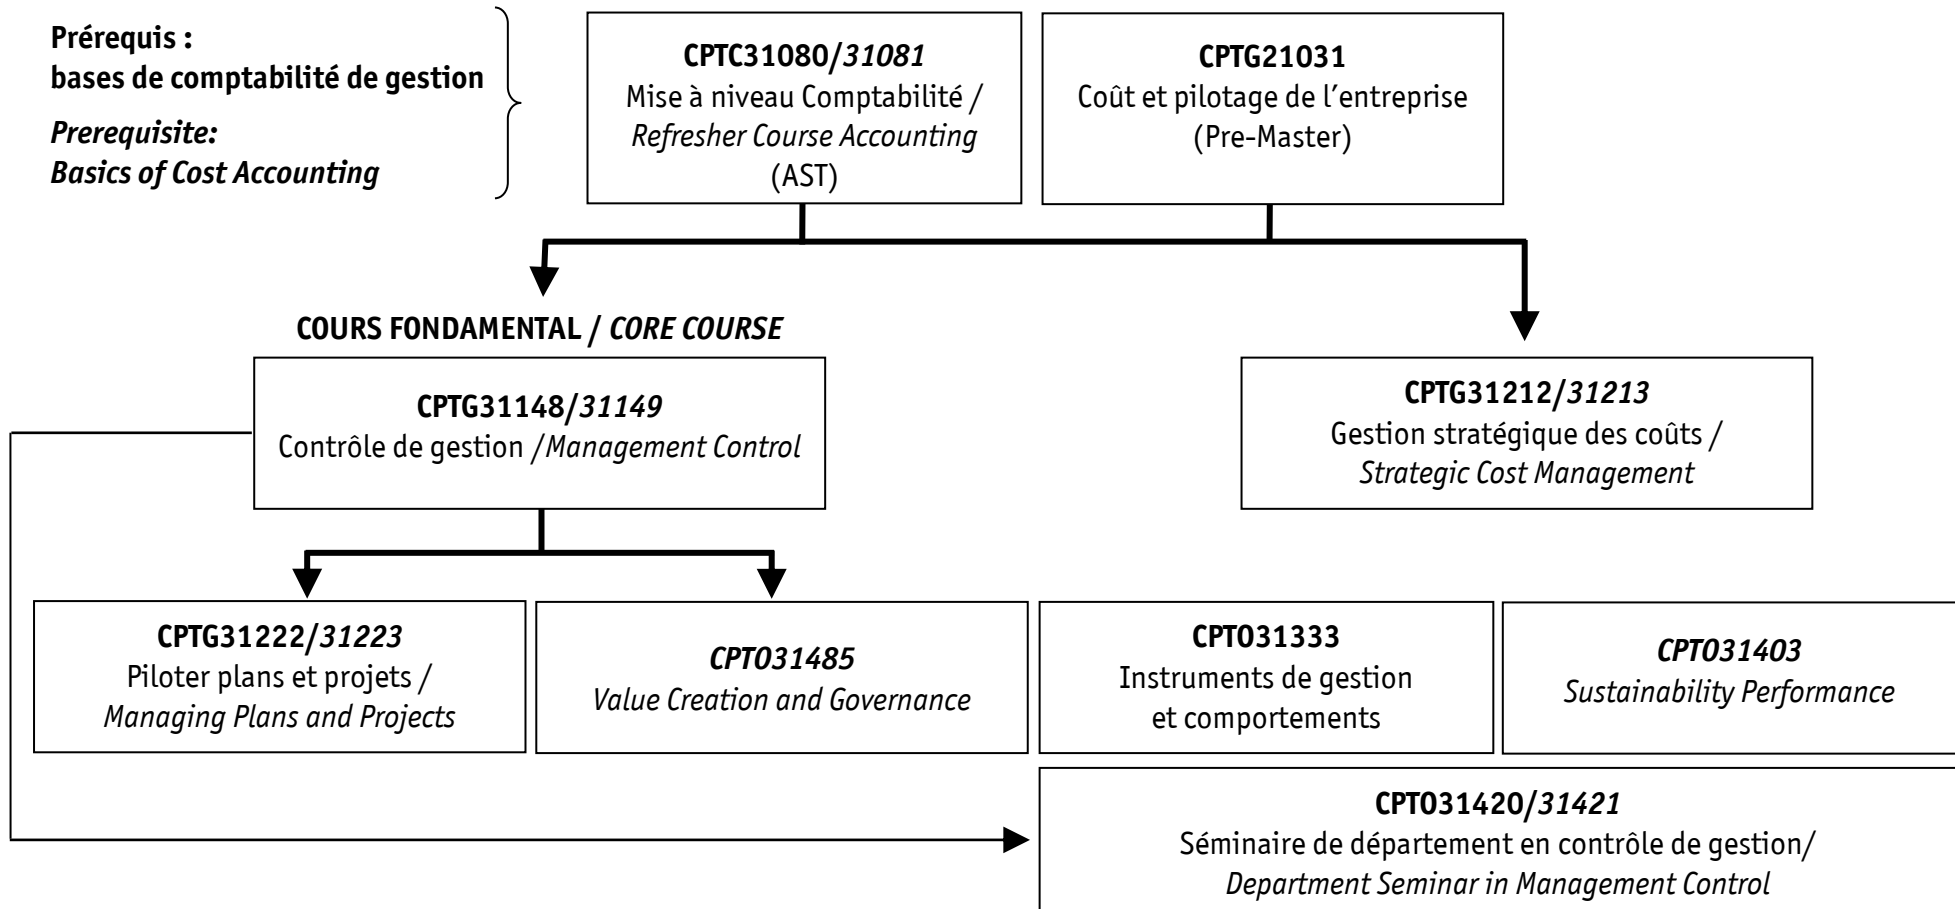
Prérequis :
bases de comptabilité de gestion

Prerequisite:
Basics of Cost Accounting

CPTC31080/31081
Mise à niveau Comptabilité / Refresher Course Accounting (AST)

CPTG21031
Coût et pilotage de l'entreprise (Pre-Master)

COURS FONDAMENTAL / CORE COURSE

CPTG31148/31149
Contrôle de gestion /Management Control

CPTG31212/31213
Gestion stratégique des coûts / Strategic Cost Management

CPTG31222/31223
Piloter plans et projets / Managing Plans and Projects

CPTO31485
Value Creation and Governance

CPTO31333
Instruments de gestion et comportements

CPTO31403
Sustainability Performance

CPTO31420/31421
Séminaire de département en contrôle de gestion/ Department Seminar in Management Control